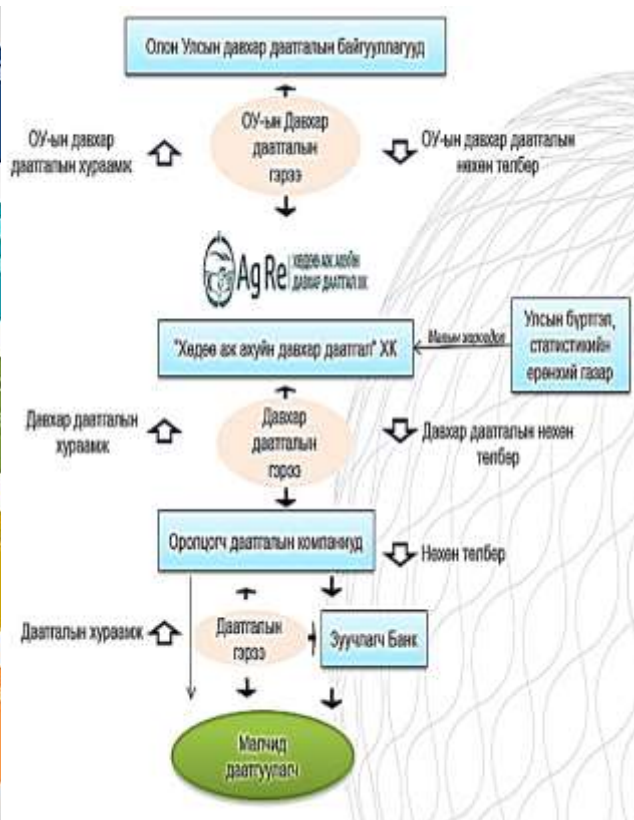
Олон Улсын давхар даатгалын байгууллагууд

ОУ-ын Давхар даатгалын гэрээ

ОУ-ын давхар даатгалын хураамж

ОУ-ын давхар даатгалын нөхөн төлбөр

Ag Re Хөдөө аж ахуйн давхар даатгал ХК

"Хөдөө аж ахуйн давхар даатгал" ХК

Малын мэдээлэл

Үндэсний бүртгэл, статистикийн ерөнхий газар

Давхар даатгалын гэрээ

Давхар даатгалын хураамж

Давхар даатгалын нөхөн төлбөр

Оролцогч даатгалын компаниуд

Нөхөн төлбөр

Даатгалын гэрээ

Даатгалын хураамж

Зуучлагч Банк

Малчид даатгуулагч